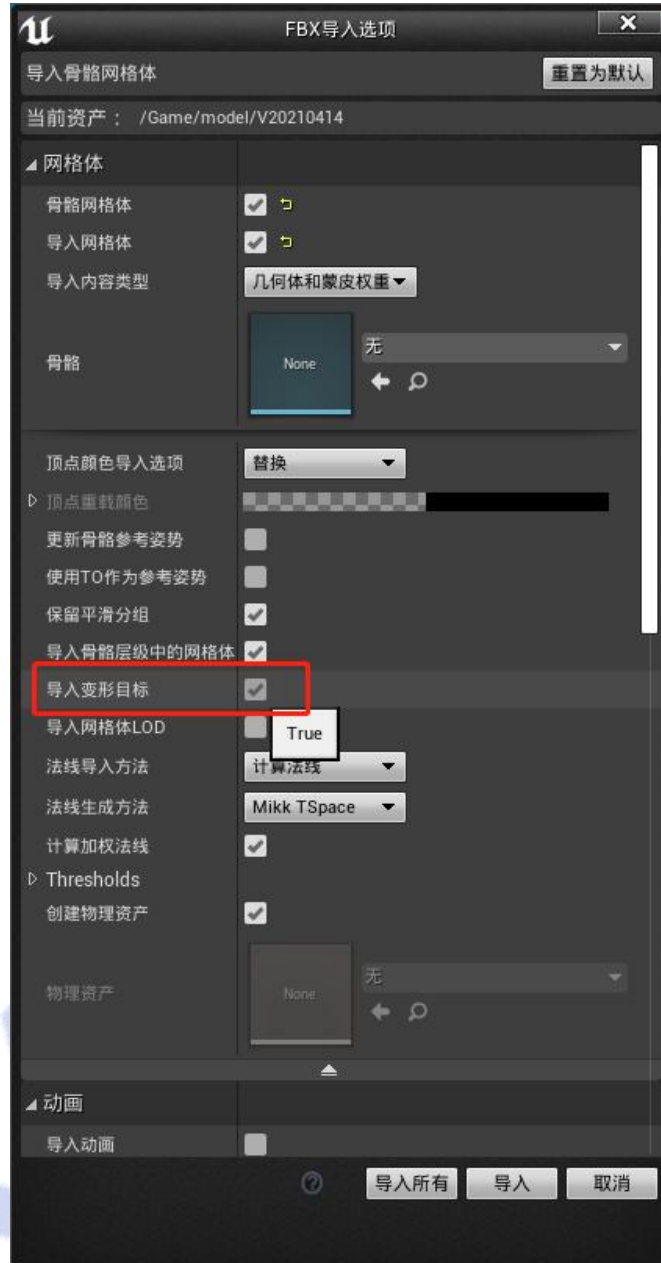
FBX导入选项

导入骨骼网格体

重置为默认

当前资产： /Game/model/V20210414

网格体

骨骼网格体

导入网格体

导入内容类型 几何体和蒙皮权重

骨骼 None 无

顶点颜色导入选项 替换

顶点重载颜色

更新骨骼参考姿势

使用T0作为参考姿势

保留平滑分组

导入骨骼层级中的网格体

导入变形目标

导入网格体LOD True

法线导入方法 计算法线

法线生成方法 Mikk TSpace

计算加权法线

Thresholds

创建物理资产

物理资产 None 无

动画

导入动画

导入所有 导入 取消